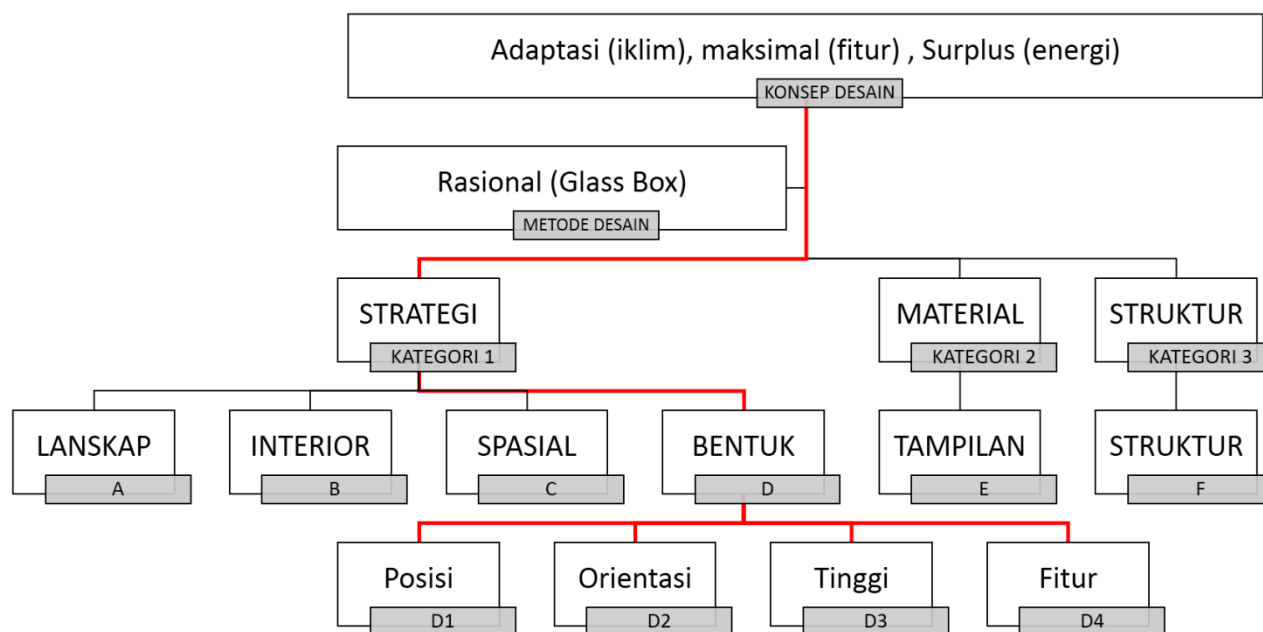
Adaptasi (iklim), maksimal (fitur) , Surplus (energi)
KONSEP DESAIN

Rasional (Glass Box)
METODE DESAIN

STRATEGI
KATEGORI 1

MATERIAL
KATEGORI 2

STRUKTUR
KATEGORI 3

LANSKAP
A

INTERIOR
B

SPASIAL
C

BENTUK
D

TAMPILAN
E

STRUKTUR
F

Posisi
D1

Orientasi
D2

Tinggi
D3

Fitur
D4